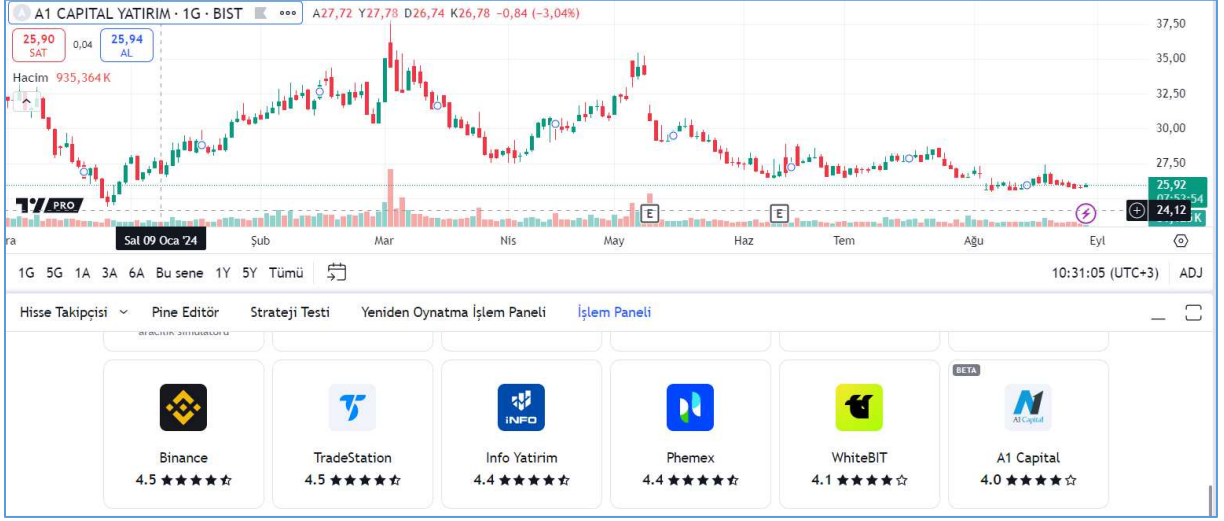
A1 CAPITAL YATIRIM · 1G · BIST ∘∘∘ A27,72 Y27,78 D26,74 K26,78 −0,84 (−3,04%)

25,90 SAT 0,04 25,94 AL

Hacim 935,364 K

37,50
35,00
32,50
30,00
27,50
25,92
07:53:54
24,12
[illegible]K

PRO

E E

ra Sal 09 Oca '24 Şub Mar Nis May Haz Tem Ağu Eyl

1G 5G 1A 3A 6A Bu sene 1Y 5Y Tümü

10:31:05 (UTC+3) ADJ

Hisse Takipçisi Pine Editör Strateji Testi Yeniden Oynatma İşlem Paneli İşlem Paneli

aracılık simülatörü

Binance
4.5

TradeStation
4.5

iNFO
Info Yatirim
4.4

Phemex
4.4

WhiteBIT
4.1

BETA
A1 Capital
A1 Capital
4.0